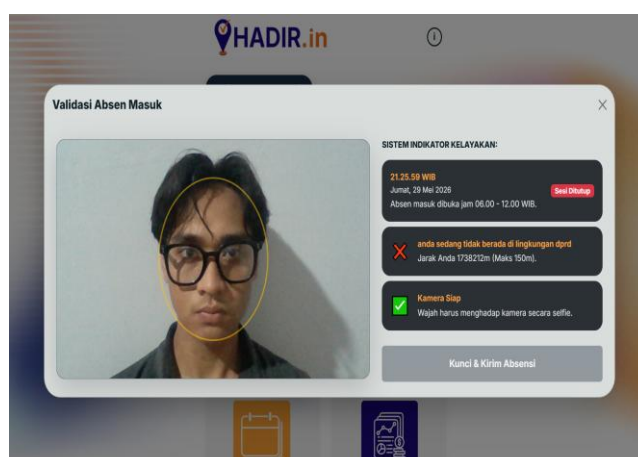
HADIR.in

Validasi Absen Masuk

×

SISTEM INDIKATOR KELAYAKAN:

21.25.59 WIB
Jumat, 29 Mei 2026
Sesi Ditutup
Absen masuk dibuka jam 06.00 - 12.00 WIB.

anda sedang tidak berada di lingkungan dprd
Jarak Anda 1738212m (Maks 150m).

Kamera Siap
Wajah harus menghadap kamera secara selfie.

Kunci & Kirim Absensi